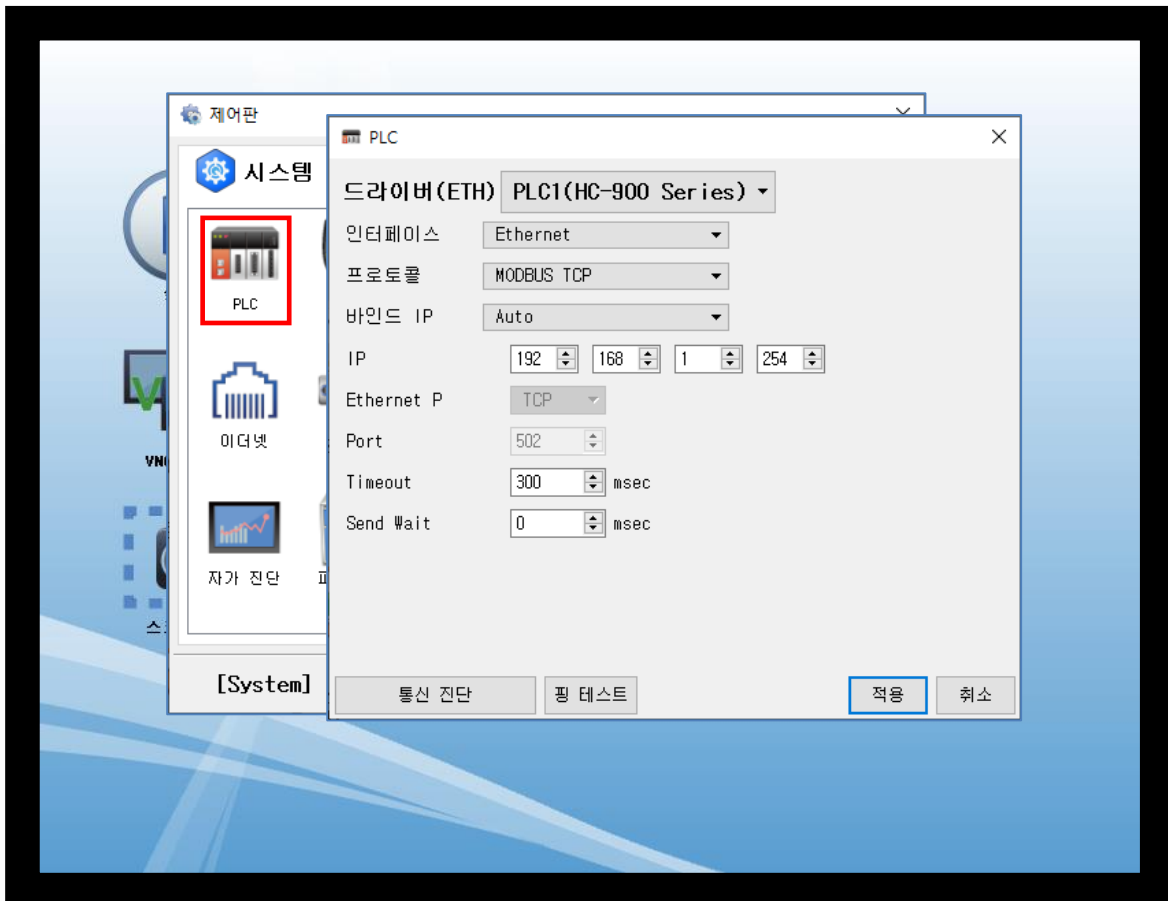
제어판

시스템

PLC

이더넷

자가 진단

[System]

VN

PLC

드라이버(ETH) PLC1(HC-900 Series)

인터페이스 Ethernet

프로토콜 MODBUS TCP

바인드 IP Auto

IP 192 168 1 254

Ethernet P TCP

Port 502

Timeout 300 msec

Send Wait 0 msec

통신 진단

핑 테스트

적용

취소